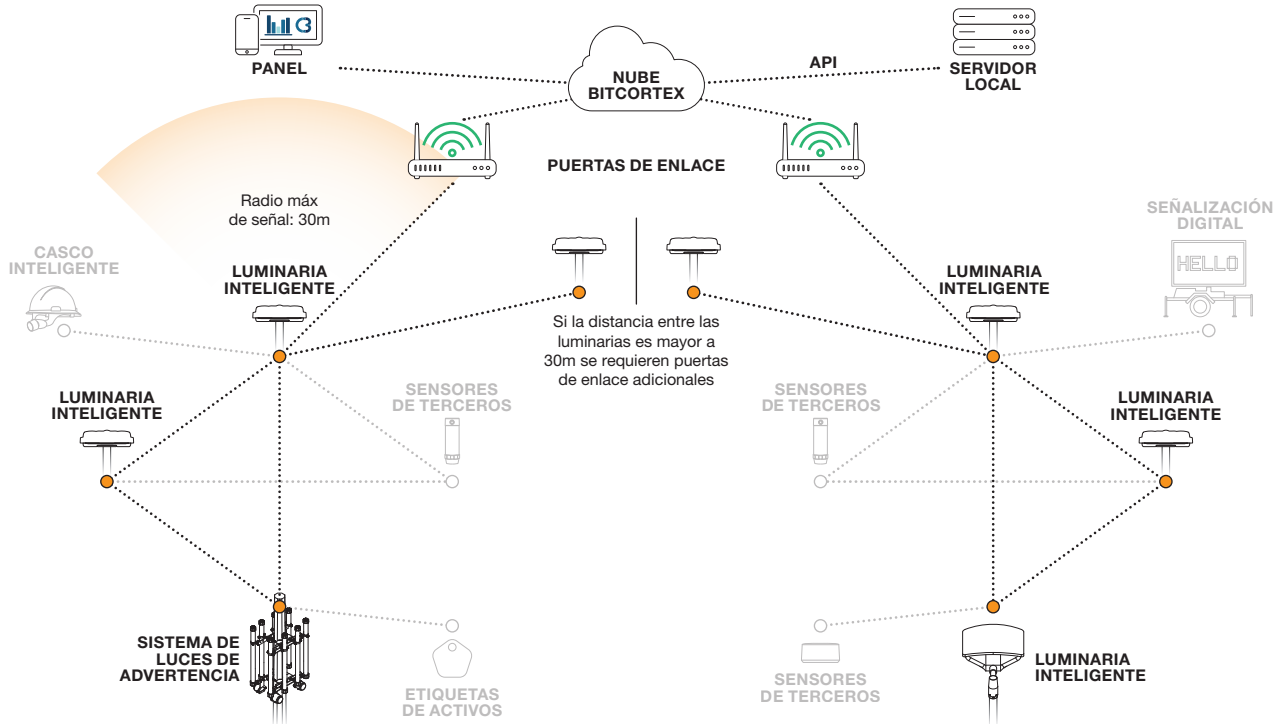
PANEL

NUBE
BITCORTEX

API

SERVIDOR
LOCAL

PUERTAS DE ENLACE

Radio máx
de señal: 30m

CASCO
INTELIGENTE

LUMINARIA
INTELIGENTE

Si la distancia entre las luminarias es mayor a 30m se requieren puertas de enlace adicionales

SEÑALIZACIÓN
DIGITAL

HELLO

LUMINARIA
INTELIGENTE

LUMINARIA
INTELIGENTE

SENSORES
DE TERCEROS

SENSORES
DE TERCEROS

LUMINARIA
INTELIGENTE

SISTEMA DE
LUCES DE
ADVERTENCIA

ETIQUETAS
DE ACTIVOS

SENSORES
DE TERCEROS

LUMINARIA
INTELIGENTE